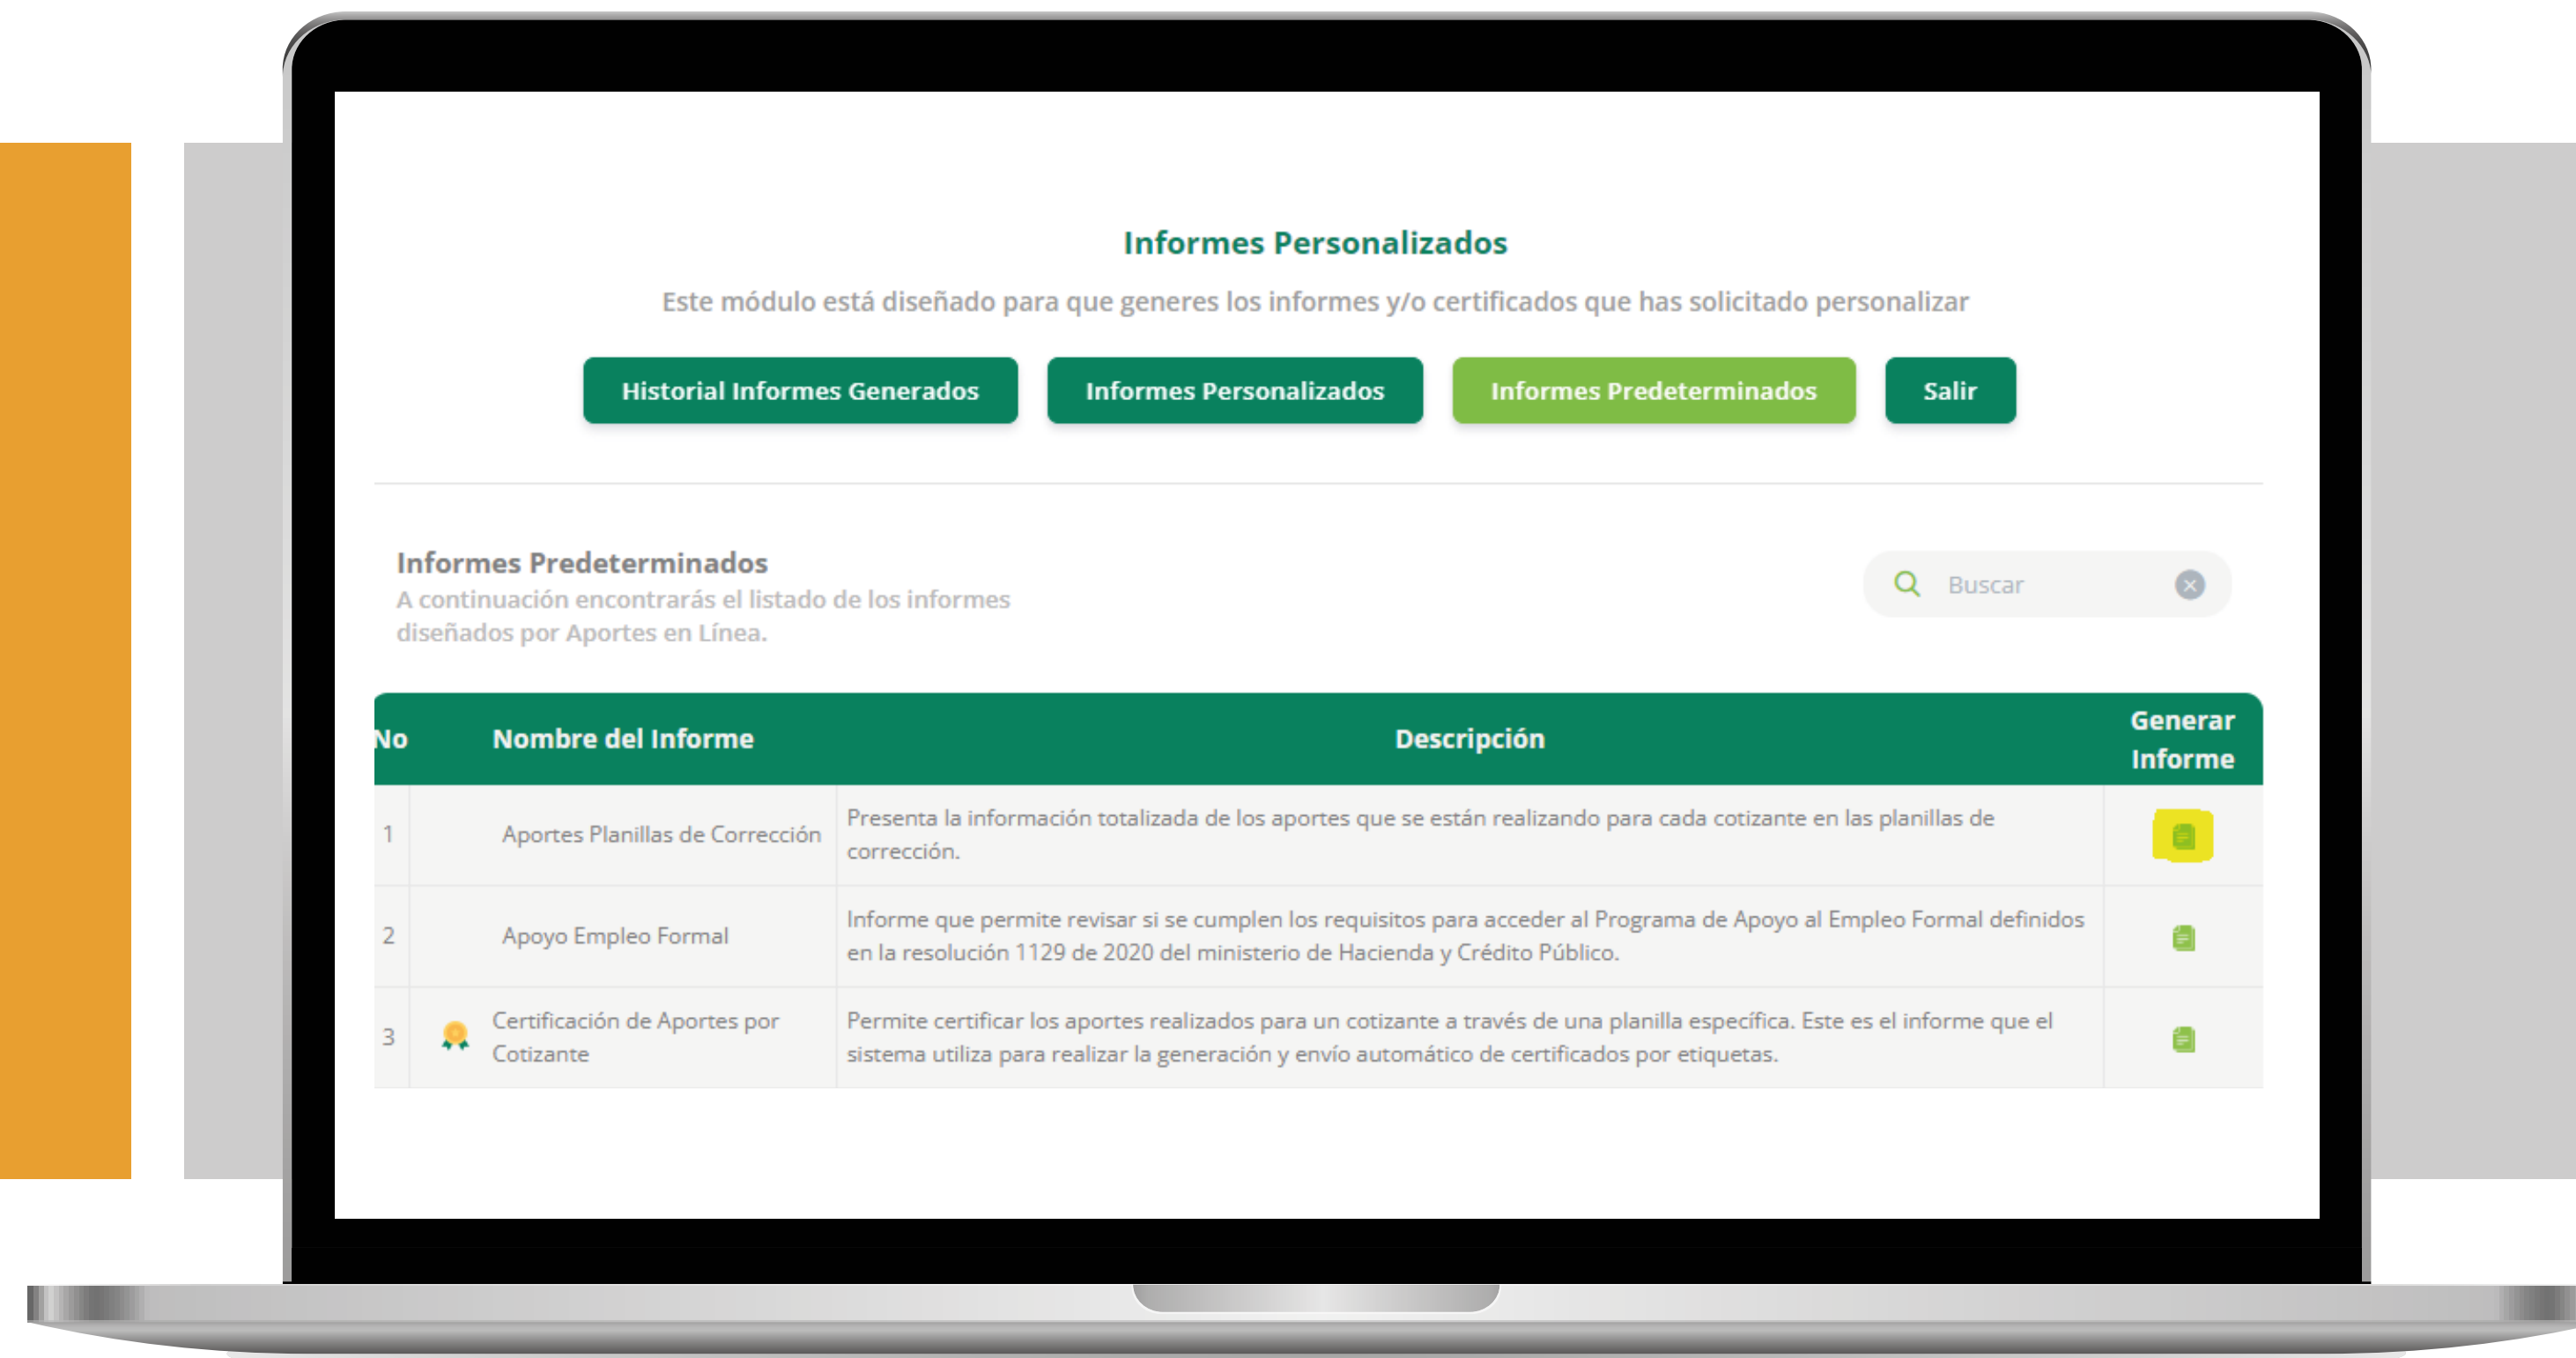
Informes Personalizados

Este módulo está diseñado para que generes los informes y/o certificados que has solicitado personalizar

Historial Informes Generados
Informes Personalizados
Informes Predeterminados
Salir

Informes Predeterminados
A continuación encontrarás el listado de los informes diseñados por Aportes en Línea.

Buscar

| No | Nombre del Informe | Descripción | Generar Informe |
|---|---|---|---|
| 1 | Aportes Planillas de Corrección | Presenta la información totalizada de los aportes que se están realizando para cada cotizante en las planillas de corrección. | |
| 2 | Apoyo Empleo Formal | Informe que permite revisar si se cumplen los requisitos para acceder al Programa de Apoyo al Empleo Formal definidos en la resolución 1129 de 2020 del ministerio de Hacienda y Crédito Público. | |
| 3 | Certificación de Aportes por Cotizante | Permite certificar los aportes realizados para un cotizante a través de una planilla específica. Este es el informe que el sistema utiliza para realizar la generación y envío automático de certificados por etiquetas. | |